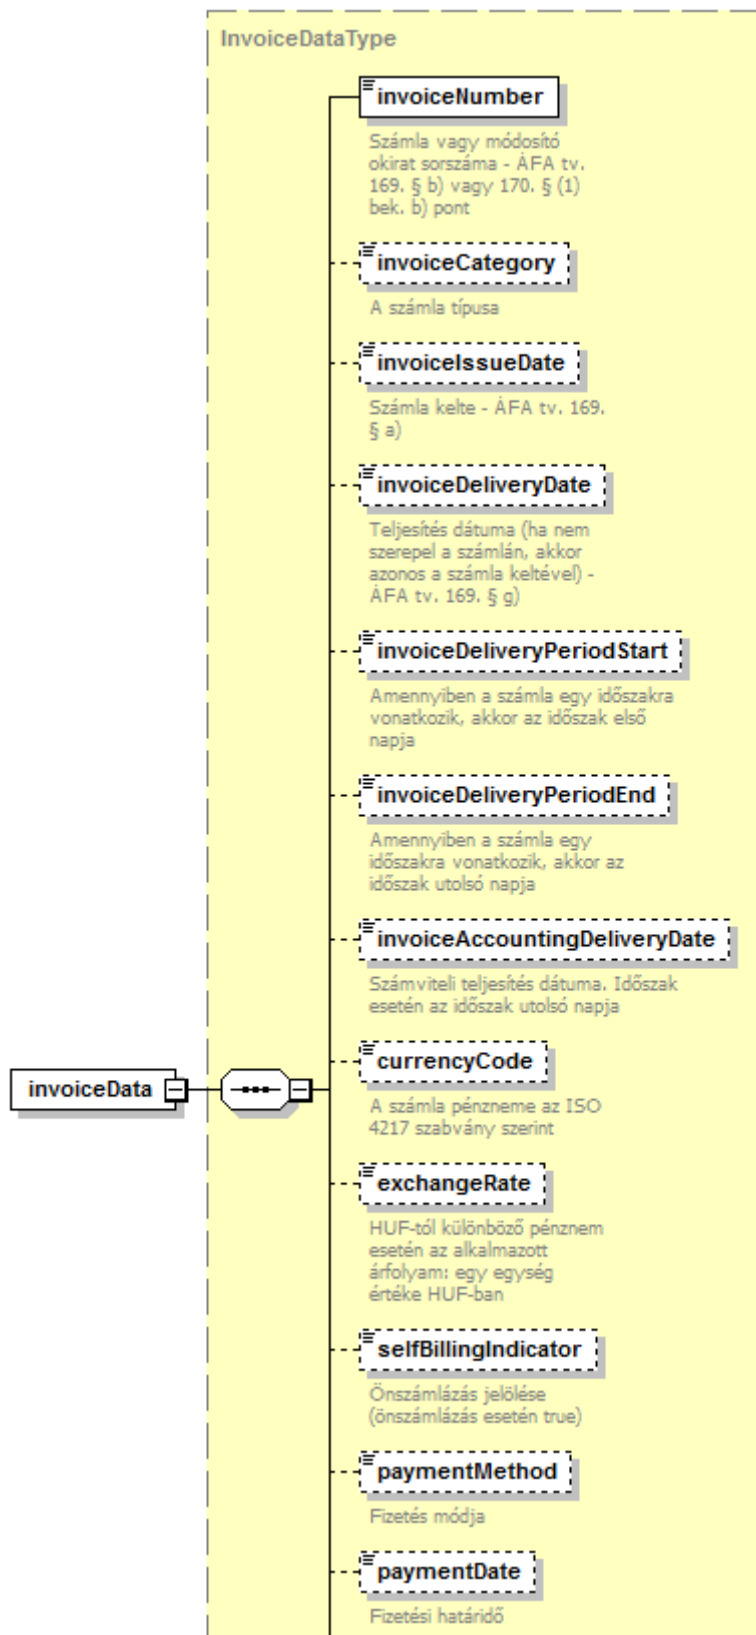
InvoiceDataType

invoiceNumber

Számla vagy módosító okirat sorszáma - ÁFA tv. 169. § b) vagy 170. § (1) bek. b) pont

invoiceCategory

A számla típusa

invoiceIssueDate

Számla kelte - ÁFA tv. 169. § a)

invoiceDeliveryDate

Teljesítés dátuma (ha nem szerepel a számlán, akkor azonos a számla keltével) - ÁFA tv. 169. § g)

invoiceDeliveryPeriodStart

Amennyiben a számla egy időszakra vonatkozik, akkor az időszak első napja

invoiceDeliveryPeriodEnd

Amennyiben a számla egy időszakra vonatkozik, akkor az időszak utolsó napja

invoiceAccountingDeliveryDate

Számviteli teljesítés dátuma. Időszak esetén az időszak utolsó napja

invoiceData

currencyCode

A számla pénzneme az ISO 4217 szabvány szerint

exchangeRate

HUF-tól különböző pénznem esetén az alkalmazott árfolyam: egy egység értéke HUF-ban

selfBillingIndicator

Önszámlázás jelölése (önszámlázás esetén true)

paymentMethod

Fizetés módja

paymentDate

Fizetési határidő